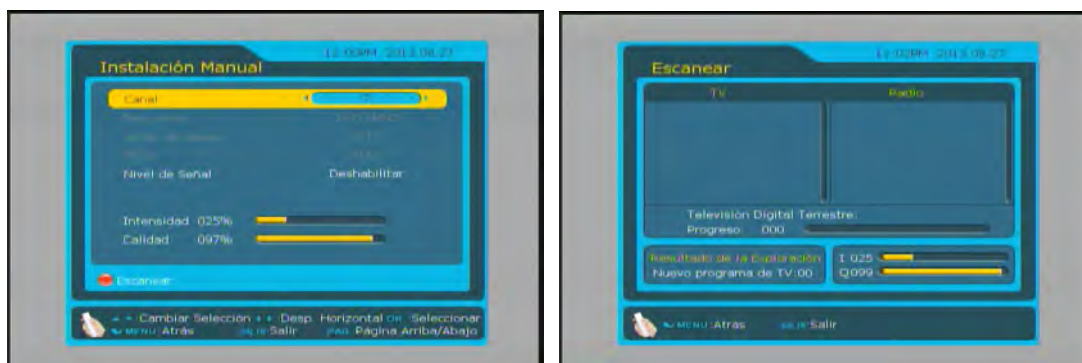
12:03PM 2013.08.27
Instalación Manual

Canal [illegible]
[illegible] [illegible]
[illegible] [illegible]
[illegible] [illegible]
Nivel de Señal Deshabilitar

Intensidad 025%
Calidad 097%

Escanear

Cambiar Selección Desp. Horizontal OK Seleccionar
MENU Atrás SALIR Salir PAG Página Arriba/Abajo

12:03PM 2013.08.27
Escanear
TV Radio

Televisión Digital Terrestre:
Progreso: 000

Resultado de la Exploración
Nuevo programa de TV:00
I 025
Q099

MENU Atrás SALIR Salir